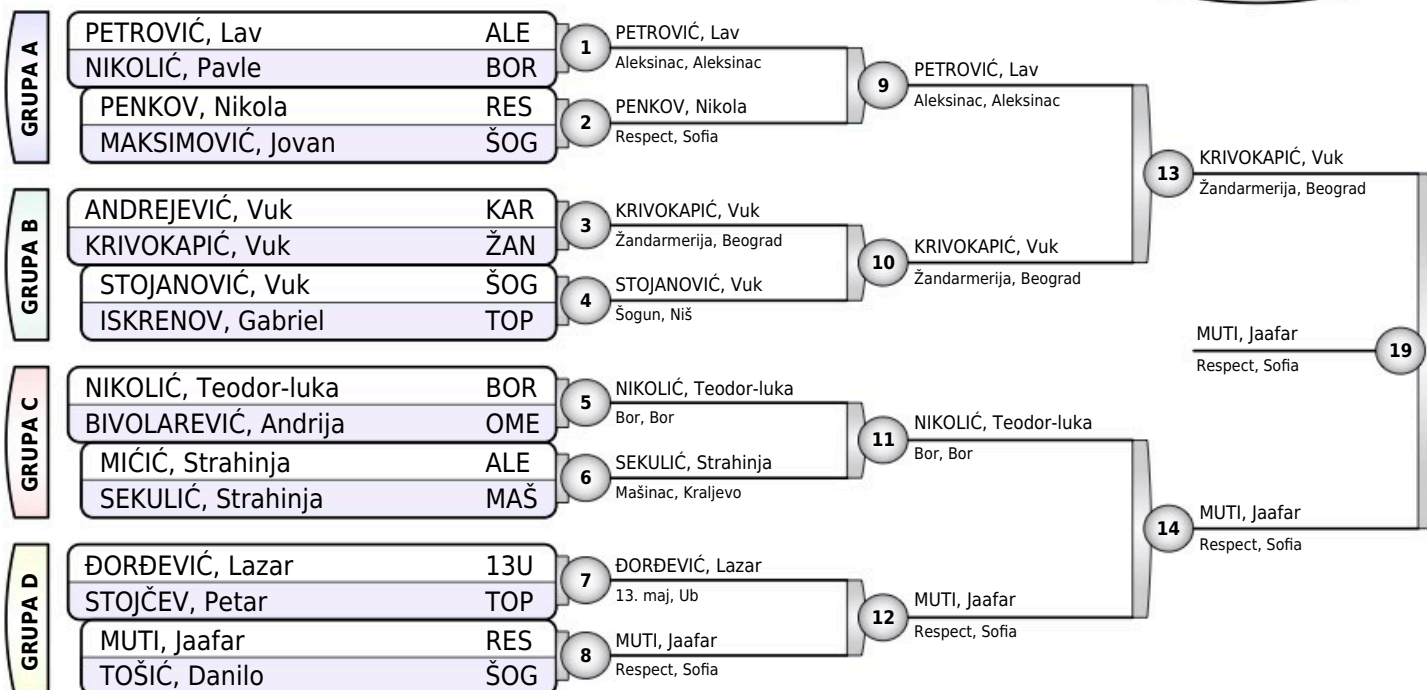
GRUPA A

PETROVIĆ, Lav ALE
NIKOLIĆ, Pavle BOR
PENKOV, Nikola RES
MAKSIMOVIĆ, Jovan ŠOG

GRUPA B

ANDREJEVIĆ, Vuk KAR
KRIVOKAPIĆ, Vuk ŽAN
STOJANOVIĆ, Vuk ŠOG
ISKRENOV, Gabriel TOP

GRUPA C

NIKOLIĆ, Teodor-luka BOR
BIVOLAREVIĆ, Andrija OME
MIĆIĆ, Strahinja ALE
SEKULIĆ, Strahinja MAŠ

GRUPA D

ĐORĐEVIĆ, Lazar 13U
STOJČEV, Petar TOP
MUTI, Jaafar RES
TOŠIĆ, Danilo ŠOG

1 PETROVIĆ, Lav
Aleksinac, Aleksinac

2 PENKOV, Nikola
Respect, Sofia

3 KRIVOKAPIĆ, Vuk
Žandarmerija, Beograd

4 STOJANOVIĆ, Vuk
Šogun, Niš

5 NIKOLIĆ, Teodor-luka
Bor, Bor

6 SEKULIĆ, Strahinja
Mašinac, Kraljevo

7 ĐORĐEVIĆ, Lazar
13. maj, Ub

8 MUTI, Jaafar
Respect, Sofia

9 PETROVIĆ, Lav
Aleksinac, Aleksinac

10 KRIVOKAPIĆ, Vuk
Žandarmerija, Beograd

11 NIKOLIĆ, Teodor-luka
Bor, Bor

12 MUTI, Jaafar
Respect, Sofia

13 KRIVOKAPIĆ, Vuk
Žandarmerija, Beograd

14 MUTI, Jaafar
Respect, Sofia

MUTI, Jaafar
Respect, Sofia
19